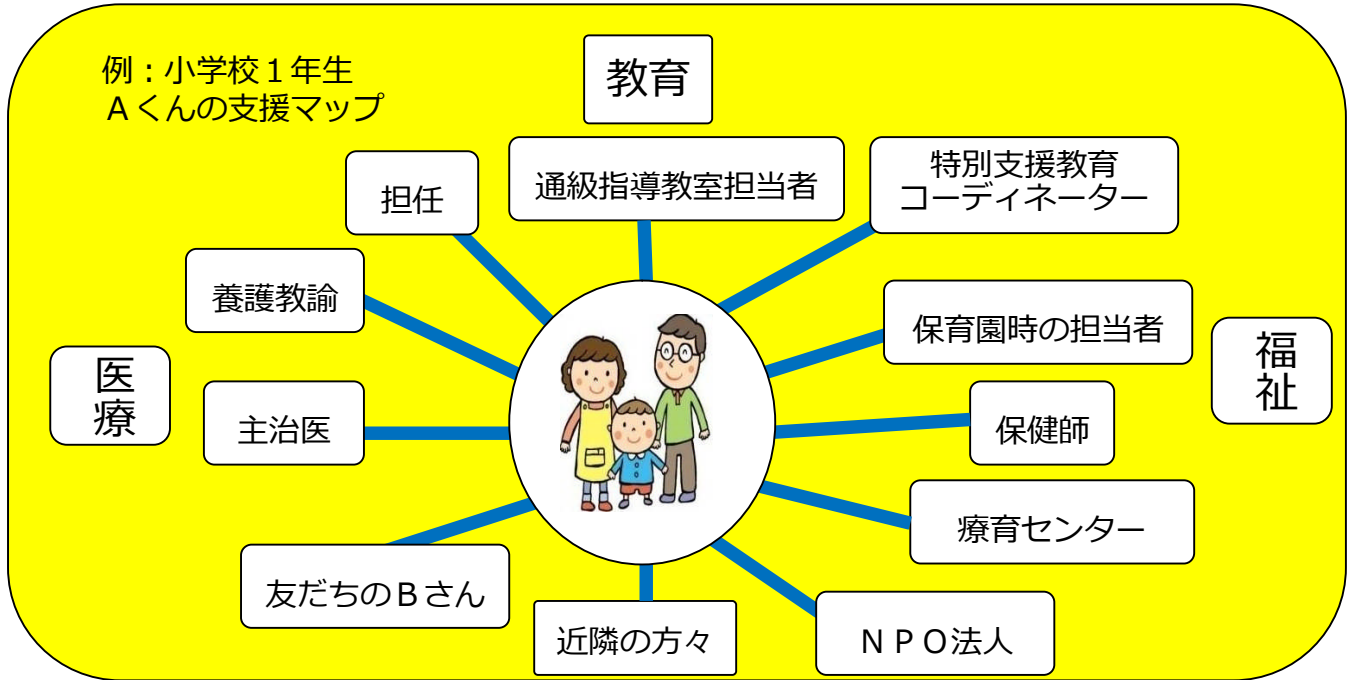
例：小学校１年生
Ａくんの支援マップ

教育

担任

通級指導教室担当者

特別支援教育
コーディネーター

養護教諭

保育園時の担当者

福祉

医療

主治医

保健師

療育センター

友だちのＢさん

近隣の方々

ＮＰＯ法人